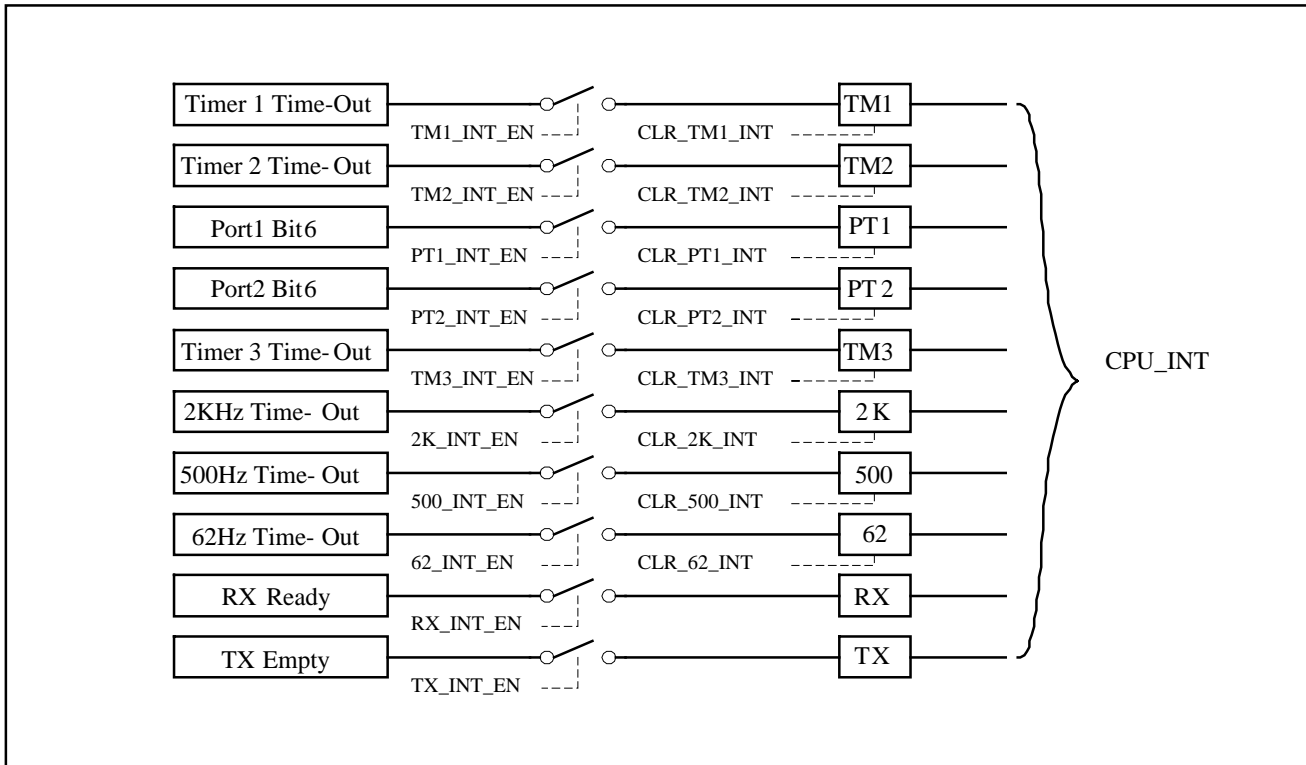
Timer 1 Time-Out
TM1_INT_EN
CLR_TM1_INT
TM1

Timer 2 Time- Out
TM2_INT_EN
CLR_TM2_INT
TM2

Port1 Bit6
PT1_INT_EN
CLR_PT1_INT
PT1

Port2 Bit6
PT2_INT_EN
CLR_PT2_INT
PT 2

Timer 3 Time- Out
TM3_INT_EN
CLR_TM3_INT
TM3

2KHz Time- Out
2K_INT_EN
CLR_2K_INT
2 K

500Hz Time- Out
500_INT_EN
CLR_500_INT
500

62Hz Time- Out
62_INT_EN
CLR_62_INT
62

RX Ready
RX_INT_EN
RX

TX Empty
TX_INT_EN
TX

CPU_INT